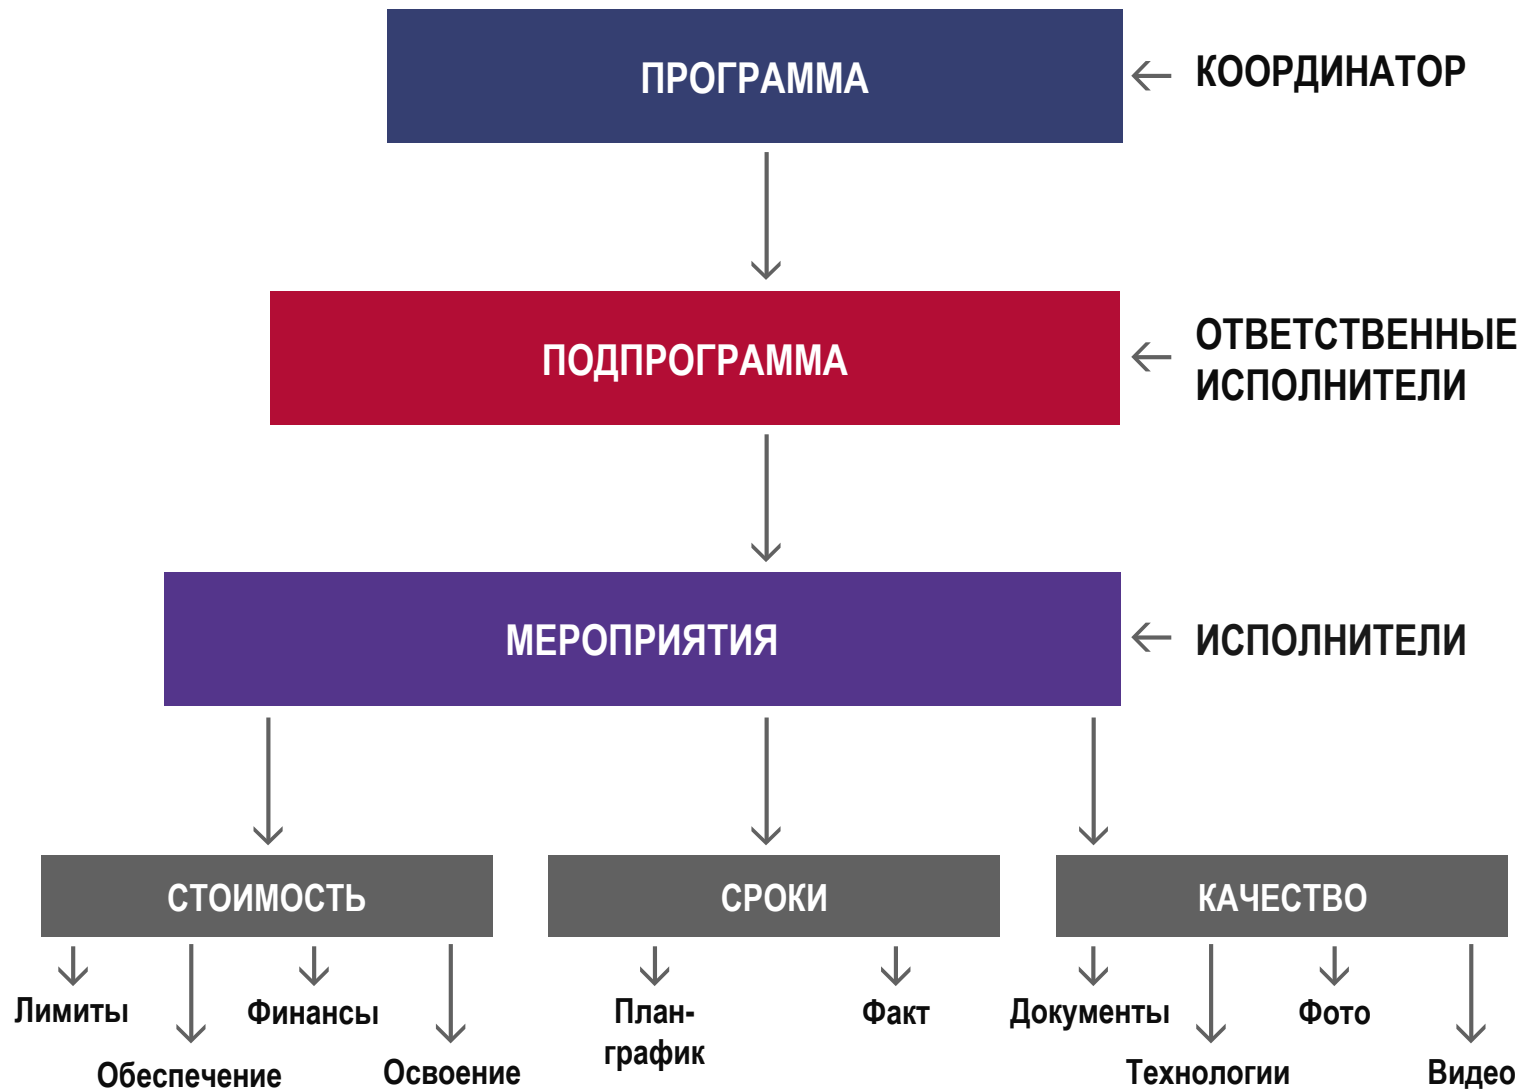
ПРОГРАММА

← КООРДИНАТОР

ПОДПРОГРАММА

← ОТВЕТСТВЕННЫЕ ИСПОЛНИТЕЛИ

МЕРОПРИЯТИЯ

← ИСПОЛНИТЕЛИ

СТОИМОСТЬ

СРОКИ

КАЧЕСТВО

Лимиты

Обеспечение

Финансы

Освоение

План-график

Факт

Документы

Технологии

Фото

Видео